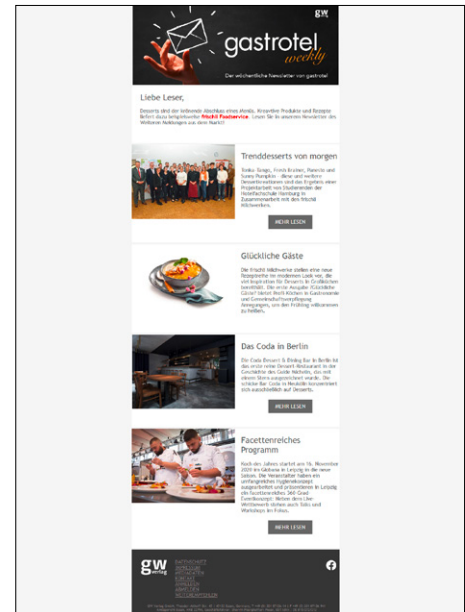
gw

gastrotel weekly

Der wöchentliche Newsletter von gastrotel

Liebe Leser,

Desserts sind der krönende Abschluss eines Menüs. Kreantive Produkte und Rezepte liefert dazu beispielsweise frischli Foodservice. Lesen Sie in unseren Newsletter den Weiteren Neuheiten aus dem Markt!

Trenddesserts von morgen

Tonka-Tango, Fresh Bruleer, Panache und Sunny Pumpkin – diese und weitere Dessertkreationen sind das Ergebnis eines Projektkurses von Studierenden der Hochschule Hamburg in Zusammenarbeit mit den frischli Milchwerken.

MEHR LESEN

Glückliche Gäste

Die frischli Milchwerke stellen eine neue Rezeptreihe im modernen Look vor, die viel Inspiration für Desserts in Großküchen bereithält. Die erste Ausgabe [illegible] bietet Profi-Köchen in Gastronomie und Gemeinschaftsverpflegung Anregungen, um den Frühling willkommen zu heißen.

Das Coda in Berlin

Das Coda Dessert & Dining Bar in Berlin ist das erste reine Dessert-Restaurant in der Geschichte des Guide Michelin, das mit einem Stern ausgezeichnet wurde. Die schicke Bar Coda in Neukölln konzentriert sich ausschließlich auf Desserts.

MEHR LESEN

Facettenreiches Programm

Nach den Jahren startet am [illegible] November 2020 im Gästeraum in Leipzig in die neue Saison. Die Veranstalter haben ein umfangreiches Hygienekonzept ausgearbeitet und präsentieren in Leipzig die Facettenreiches 360-Grad Eventkonzept: Neben dem Live Wettbewerb stehen auch Talks und Workshops im Fokus.

MEHR LESEN

gw verlag

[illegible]